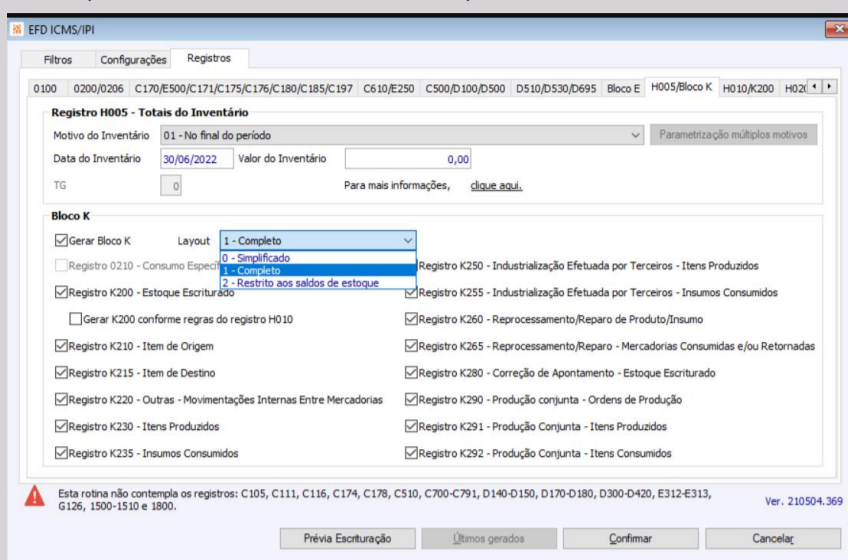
EFD ICMS/IPI

Filtros | Configurações | Registros

0100 | 0200/0206 | C170/E500/C171/C175/C176/C180/C185/C197 | C610/E250 | C500/D100/D500 | D510/D530/D695 | Bloco E | H005/Bloco K | H010/K200 | H02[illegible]

Registro H005 - Totais do Inventário

Motivo do Inventário 01 - No final do período

Parametrização múltiplos motivos

Data do Inventário 30/06/2022 Valor do Inventário 0,00

TG 0 Para mais informações, clique aqui.

Bloco K

Gerar Bloco K Layout 1 - Completo

0 - Simplificado
1 - Completo
2 - Restrito aos saldos de estoque

Registro 0210 - Consumo Especi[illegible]

Registro K200 - Estoque Escriturado

Gerar K200 conforme regras do registro H010

Registro K210 - Item de Origem

Registro K215 - Item de Destino

Registro K220 - Outras - Movimentações Internas Entre Mercadorias

Registro K230 - Itens Produzidos

Registro K235 - Insumos Consumidos

Registro K250 - Industrialização Efetuada por Terceiros - Itens Produzidos

Registro K255 - Industrialização Efetuada por Terceiros - Insumos Consumidos

Registro K260 - Reprocessamento/Reparo de Produto/Insumo

Registro K265 - Reprocessamento/Reparo - Mercadorias Consumidas e/ou Retornadas

Registro K280 - Correção de Apontamento - Estoque Escriturado

Registro K290 - Produção conjunta - Ordens de Produção

Registro K291 - Produção Conjunta - Itens Produzidos

Registro K292 - Produção Conjunta - Itens Consumidos

Esta rotina não contempla os registros: C105, C111, C116, C174, C178, C510, C700-C791, D140-D150, D170-D180, D300-D420, E312-E313, G126, 1500-1510 e 1800.

Ver. 210504.369

Prévia Escrituração | Últimos gerados | Confirmar | Cancelar